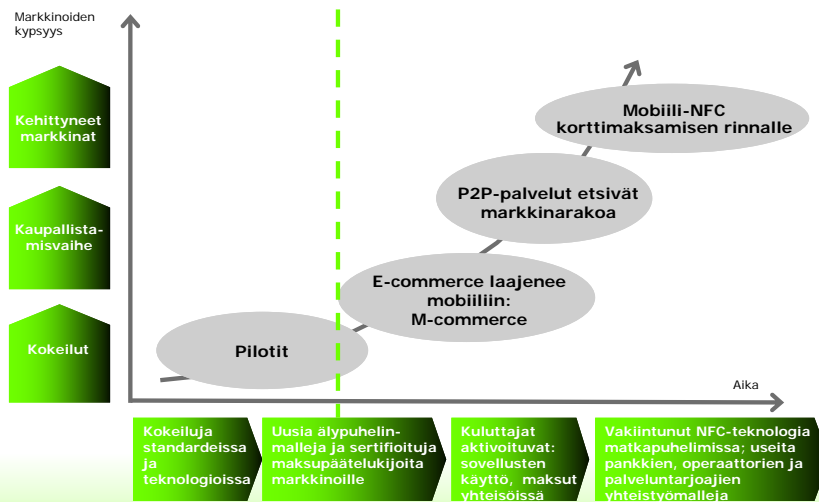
Markkinoiden kypsyys

Kehittyneet markkinat

Kaupallistamisvaihe

Kokeilut

Pilotit

E-commerce laajenee mobiiliin: M-commerce

P2P-palvelut etsivät markkinarakoa

Mobiili-NFC korttimaksamisen rinnalle

Aika

Kokeiluja standardeissa ja teknologioissa

Uusia älypuhelinmalleja ja sertifioituja maksupäätelukijoita markkinoille

Kuluttajat aktivoituvat: sovellusten käyttö, maksut yhteisöissä

Vakiintunut NFC-teknologia matkapuhelimissa; useita pankkien, operaattorien ja palveluntarjoajien yhteistyömalleja